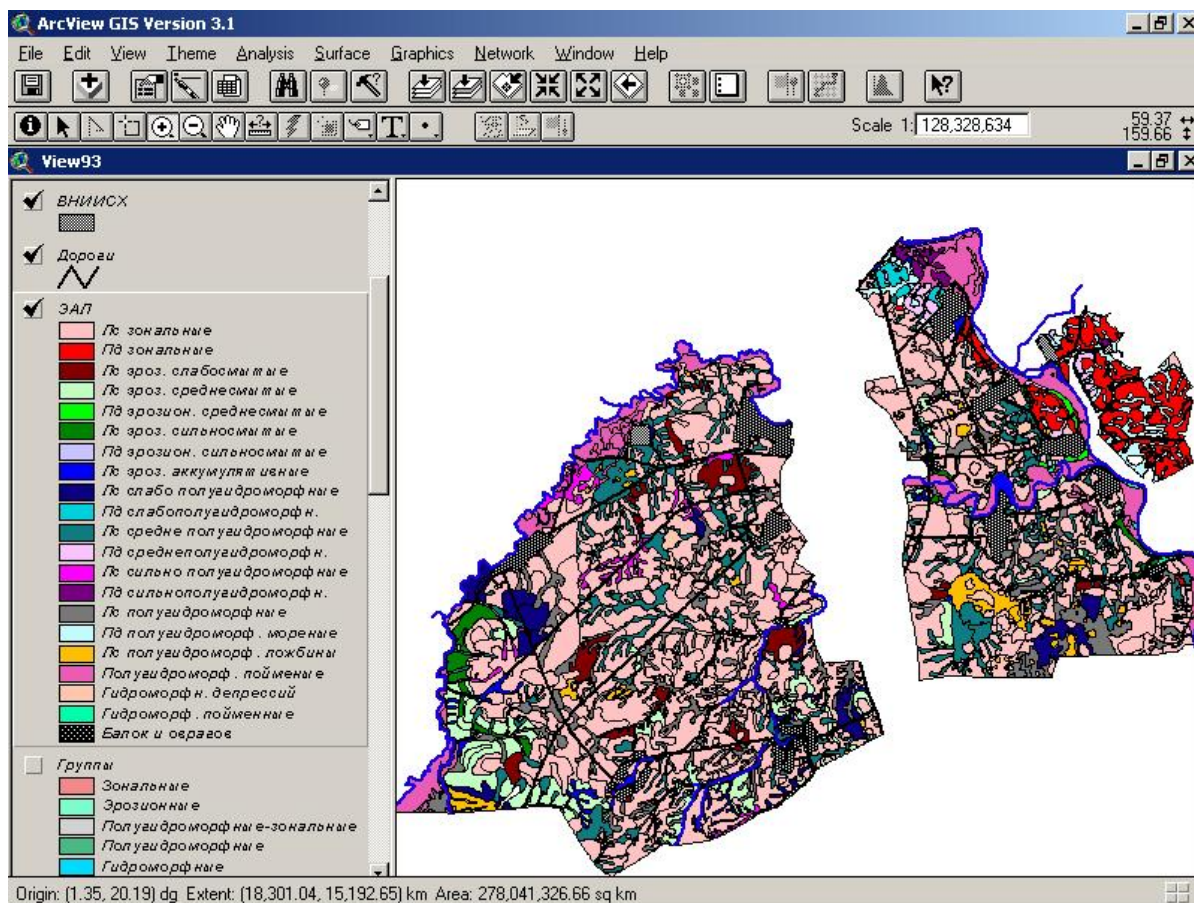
ArcView GIS Version 3.1

File Edit View Theme Analysis Surface Graphics Network Window Help

Scale 1: 128,328,634

59.37
159.66

View93

ВНИИСХ

Дороги

ЭАЛ
Лс зональные
Пд зональные
Лс эроз. слабосмытые
Лс эроз. среднесмытые
Пд эрозион. среднесмытые
Лс эроз. сильносмытые
Пд эрозион. сильносмытые
Лс эроз. аккумулятивные
Лс слабо полугидроморфные
Пд слабополугидроморфн.
Лс средне полугидроморфные
Пд среднеполугидроморфн.
Лс сильно полугидроморфные
Пд сильнополугидроморфн.
Лс полугидроморфные
Пд полугидроморф. моренные
Лс полугидроморф. ложбины
Полугидроморф. пойменные
Гидроморфн. депрессий
Гидроморф. пойменные
Балок и оврагов

Группы
Зональные
Эрозионные
Полугидроморфные-зональные
Полугидроморфные
Гидроморфные

Origin: (1.35, 20.19) dg Extent: (18,301.04, 15,192.65) km Area: 278,041,326.66 sq km